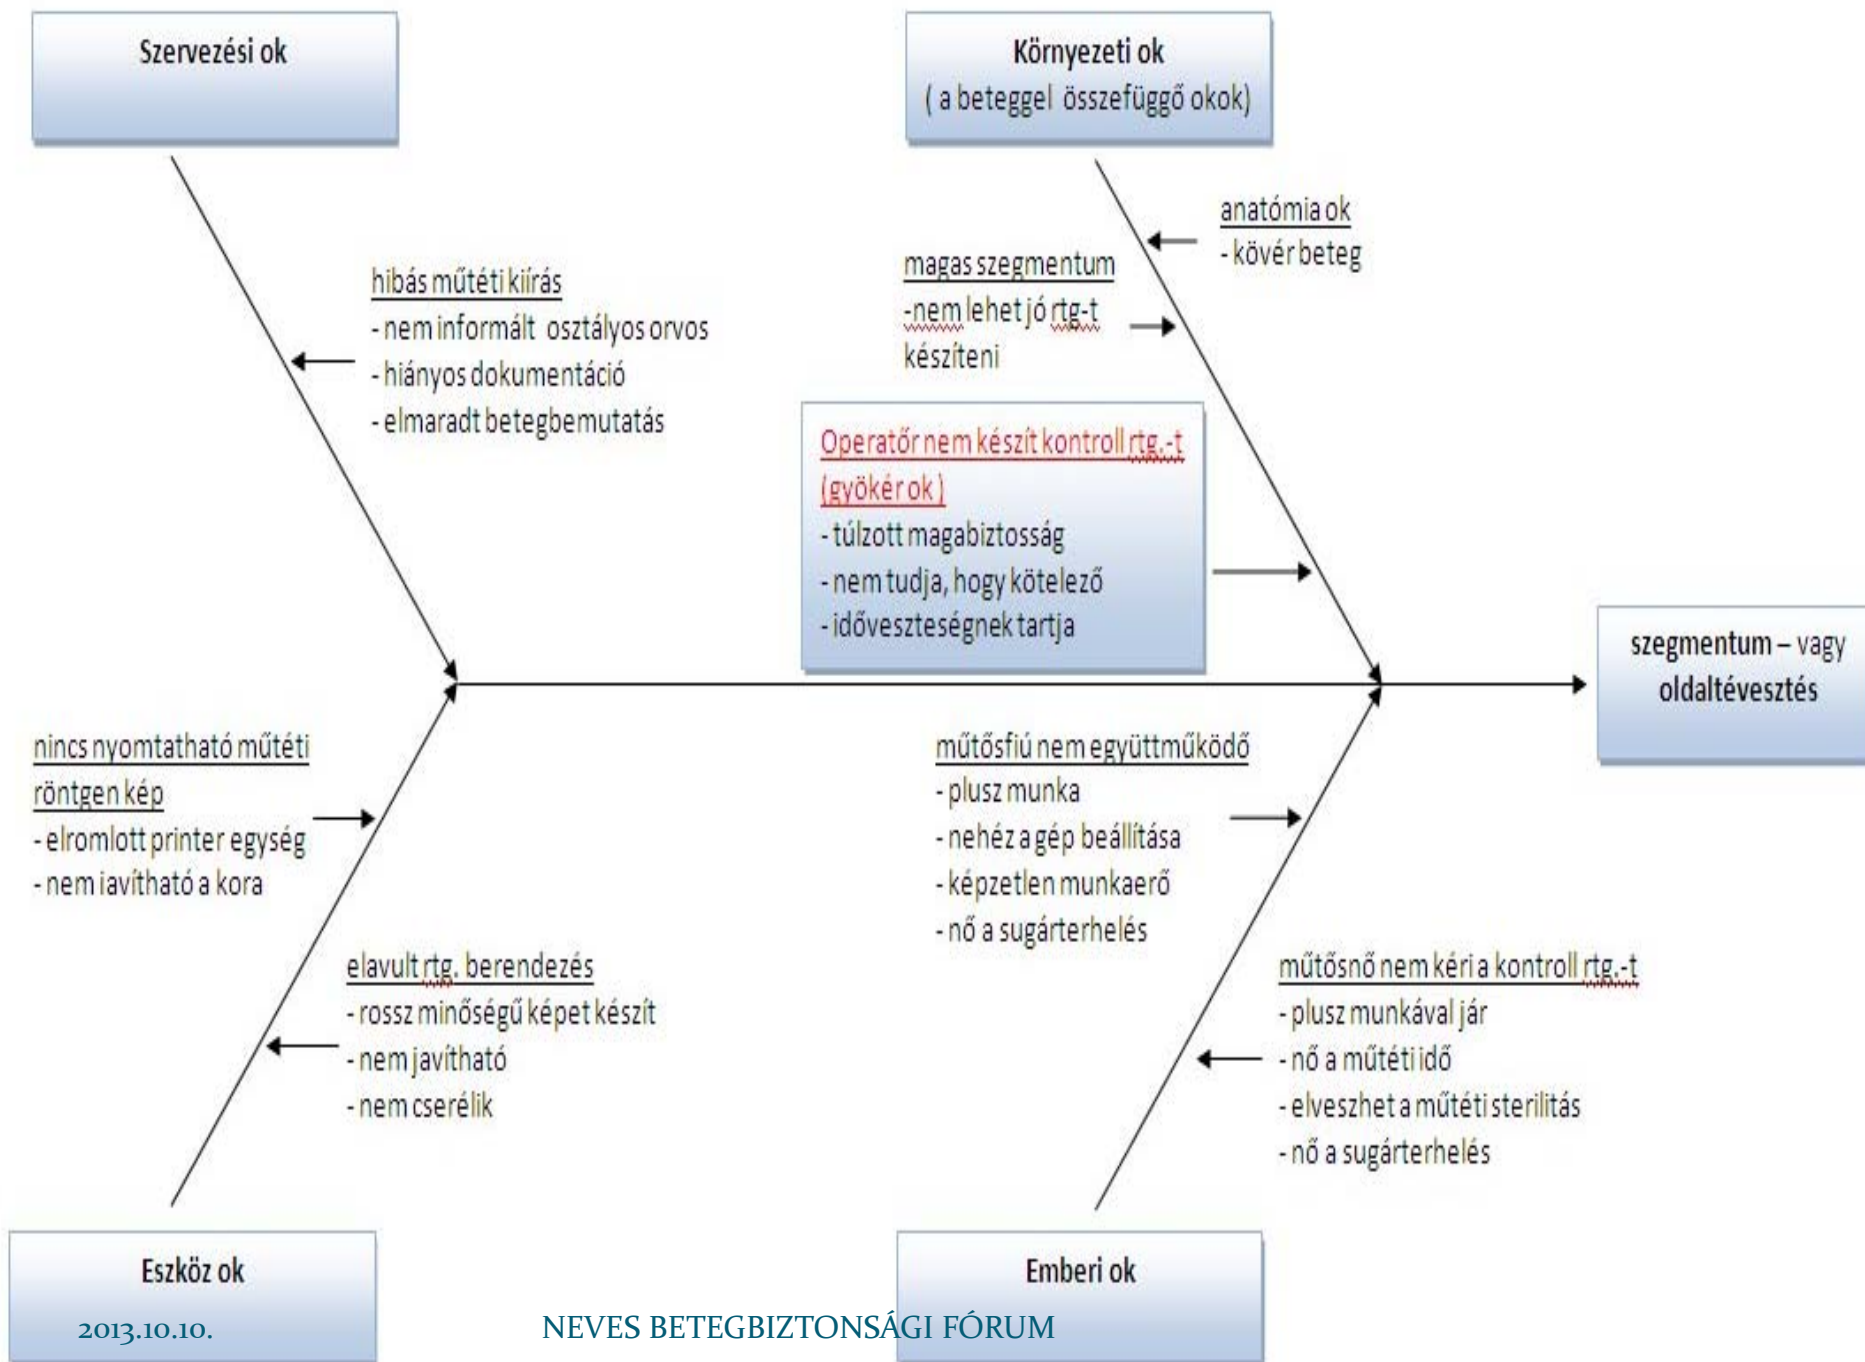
Szervezési ok

Környezeti ok
( a beteggel összefüggő okok)

anatómia ok
- kövér beteg

magas szegmentum
-nem lehet jó rtg-t készíteni

hibás műtéti kiírás
- nem informált osztályos orvos
- hiányos dokumentáció
- elmaradt betegbemutatás

Operatőr nem készít kontroll rtg.-t
(gyökér ok)
- túlzott magabiztosság
- nem tudja, hogy kötelező
- időveszteségnek tartja

szegmentum – vagy oldaltévesztés

nincs nyomtatható műtéti röntgen kép
- elromlott printer egység
- nem javítható a kora

műtősfiú nem együttműködő
- plusz munka
- nehéz a gép beállítása
- képzetlen munkaerő
- nő a sugárterhelés

elavult rtg. berendezés
- rossz minőségű képet készít
- nem javítható
- nem cserélik

műtősnő nem kéri a kontroll rtg.-t
- plusz munkával jár
- nő a műtéti idő
- elveszhet a műtéti sterilitás
- nő a sugárterhelés

Eszköz ok

Emberi ok

2013.10.10.

NEVES BETEGBIZTONSÁGI FÓRUM